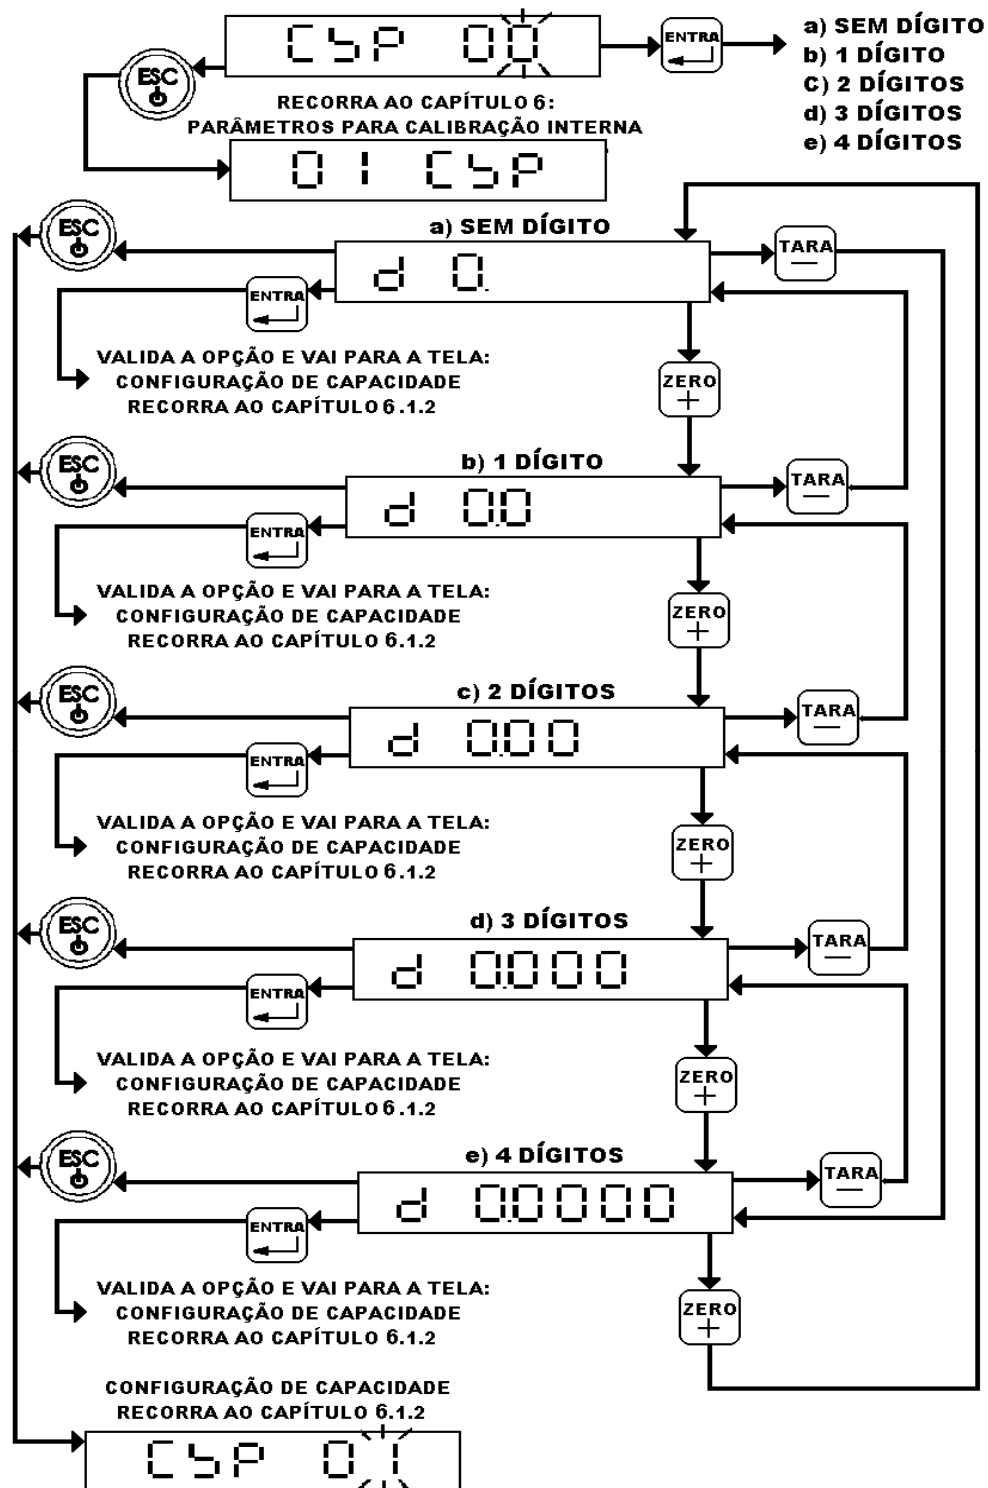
CSP 00

ENTRA

a) SEM DÍGITO
b) 1 DÍGITO
C) 2 DÍGITOS
d) 3 DÍGITOS
e) 4 DÍGITOS

ESC

RECORRA AO CAPÍTULO 6:
PARÂMETROS PARA CALIBRAÇÃO INTERNA

01 CSP

ESC

a) SEM DÍGITO

d 0.

TARA

ENTRA

VALIDA A OPÇÃO E VAI PARA A TELA:
CONFIGURAÇÃO DE CAPACIDADE
RECORRA AO CAPÍTULO 6.1.2

ZERO

ESC

b) 1 DÍGITO

d 0.0

TARA

ENTRA

VALIDA A OPÇÃO E VAI PARA A TELA:
CONFIGURAÇÃO DE CAPACIDADE
RECORRA AO CAPÍTULO 6.1.2

ZERO

ESC

c) 2 DÍGITOS

d 0.00

TARA

ENTRA

VALIDA A OPÇÃO E VAI PARA A TELA:
CONFIGURAÇÃO DE CAPACIDADE
RECORRA AO CAPÍTULO 6.1.2

ZERO

ESC

d) 3 DÍGITOS

d 0.000

TARA

ENTRA

VALIDA A OPÇÃO E VAI PARA A TELA:
CONFIGURAÇÃO DE CAPACIDADE
RECORRA AO CAPÍTULO 6.1.2

ZERO

ESC

e) 4 DÍGITOS

d 0.0000

TARA

ENTRA

VALIDA A OPÇÃO E VAI PARA A TELA:
CONFIGURAÇÃO DE CAPACIDADE
RECORRA AO CAPÍTULO 6.1.2

ZERO

CONFIGURAÇÃO DE CAPACIDADE
RECORRA AO CAPÍTULO 6.1.2

CSP 01